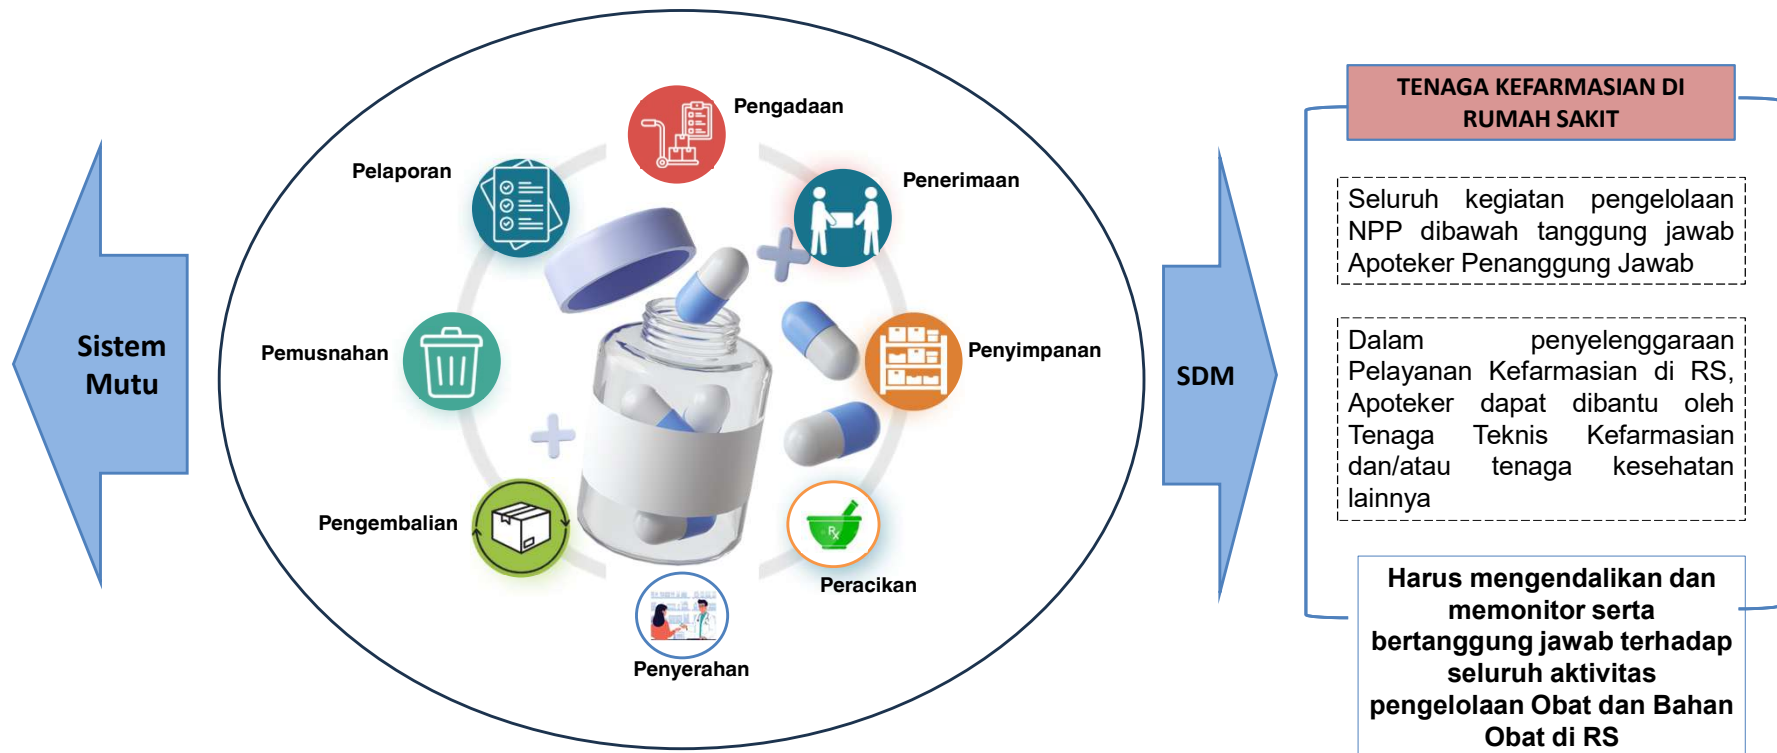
Sistem Mutu

Pengadaan

Pelaporan

Penerimaan

Pemusnahan

Penyimpanan

Pengembalian

Peracikan

Penyerahan

SDM

TENAGA KEFARMASIAN DI RUMAH SAKIT

Seluruh kegiatan pengelolaan NPP dibawah tanggung jawab Apoteker Penanggung Jawab

Dalam penyelenggaraan Pelayanan Kefarmasian di RS, Apoteker dapat dibantu oleh Tenaga Teknis Kefarmasian dan/atau tenaga kesehatan lainnya

Harus mengendalikan dan memonitor serta bertanggung jawab terhadap seluruh aktivitas pengelolaan Obat dan Bahan Obat di RS